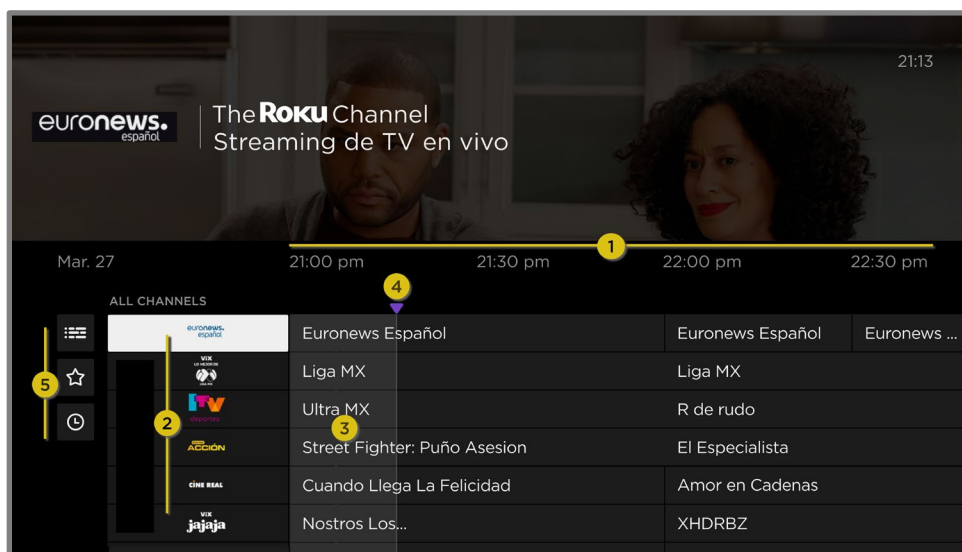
21:13

euronews. español

The Roku Channel
Streaming de TV en vivo

Mar. 27 21:00 pm 21:30 pm 22:00 pm 22:30 pm

1

ALL CHANNELS

4

| | | | |
|---|---|---|---|
| euronews. español | Euronews Español | Euronews Español | Euronews ... |
| ViX | Liga MX | Liga MX | |
| TV deportes | Ultra MX | R de rudo | |
| ACCIÓN | Street Fighter: Puño Asesion | El Especialista | |
| CINE REAL | Cuando Llega La Felicidad | Amor en Cadenas | |
| ViX jajaja | Nostros Los... | XHDRBZ | |

5

2

3